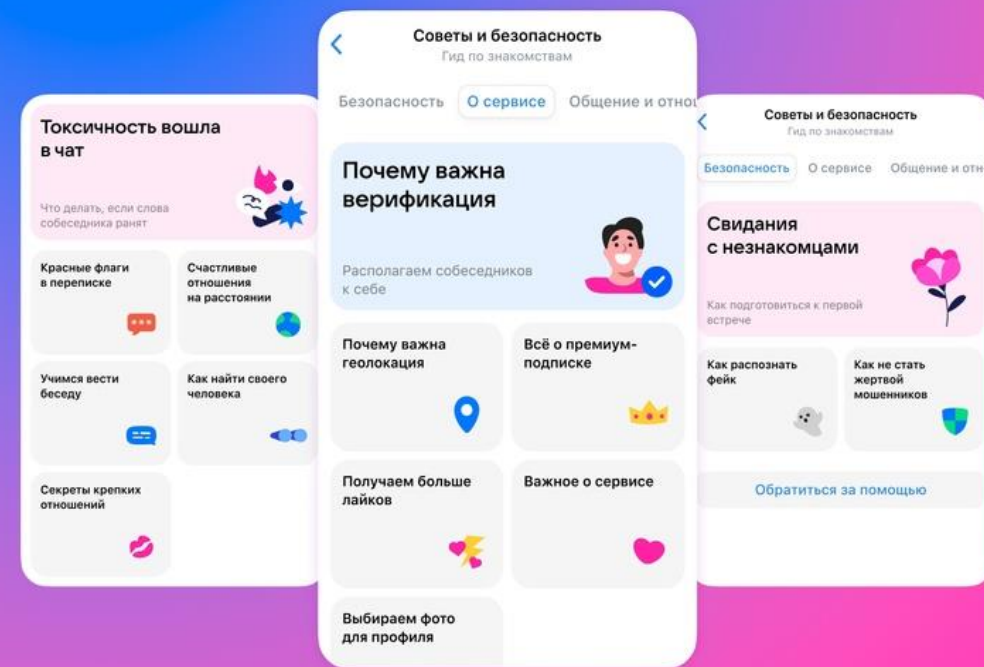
Токсичность вошла в чат

Что делать, если слова собеседника ранят

Красные флаги в переписке

Счастливые отношения на расстоянии

Учимся вести беседу

Как найти своего человека

Секреты крепких отношений

Советы и безопасность
Гид по знакомствам

Безопасность | О сервисе | Общение и отно

Почему важна верификация

Располагаем собеседников к себе

Почему важна геолокация

Всё о премиум-подписке

Получаем больше лайков

Важное о сервисе

Выбираем фото для профиля

Советы и безопасность
Гид по знакомствам

Безопасность | О сервисе | Общение и отн

Свидания с незнакомцами

Как подготовиться к первой встрече

Как распознать фейк

Как не стать жертвой мошенников

Обратиться за помощью